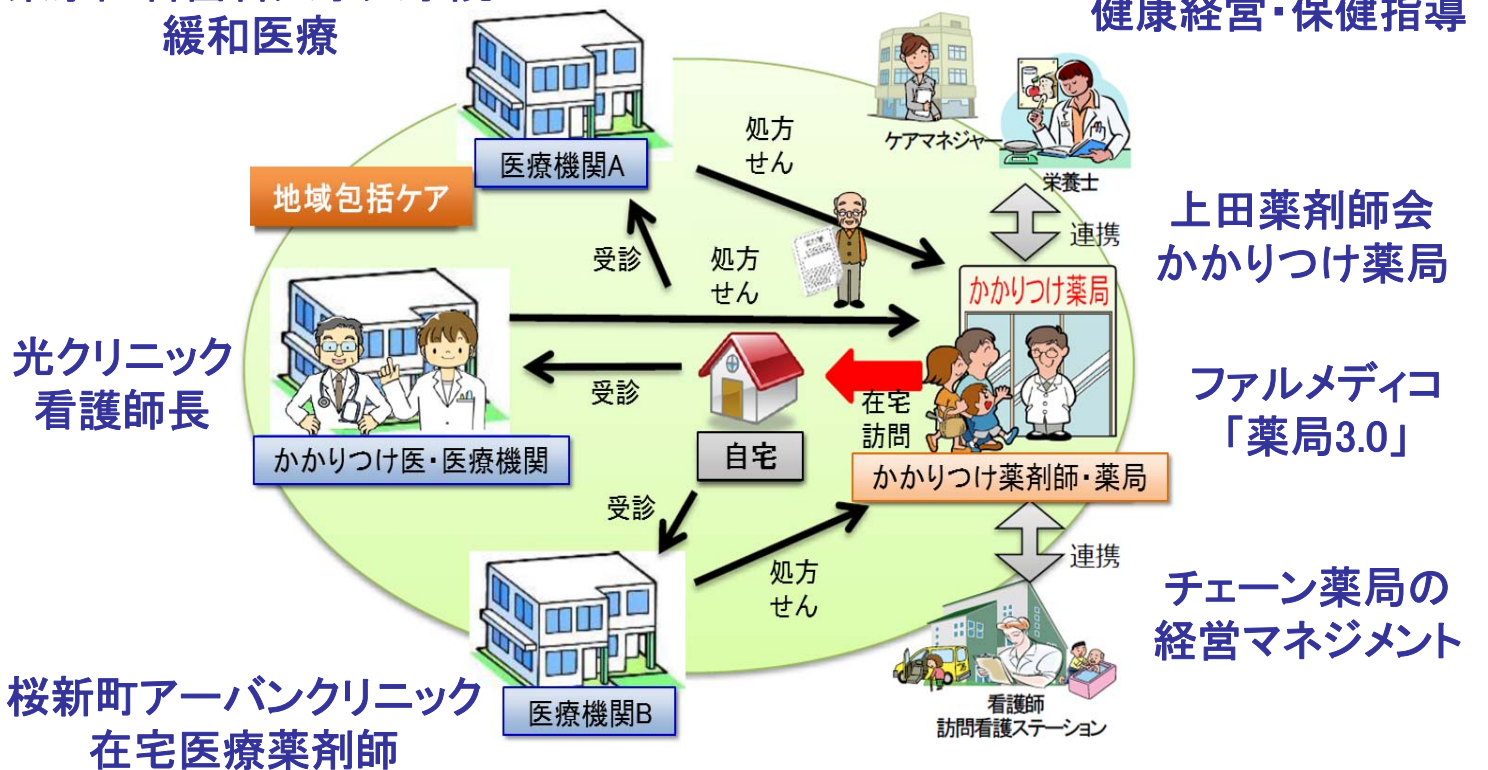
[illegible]
緩和医療

健康経営・保健指導

医療機関A

処方
せん

ケアマネジャー

栄養士

地域包括ケア

連携

上田薬剤師会
かかりつけ薬局

受診

処方
せん

かかりつけ薬局

光クリニック
看護師長

受診

在宅
訪問

ファルメディコ
「薬局3.0」

かかりつけ医・医療機関

自宅

かかりつけ薬剤師・薬局

受診

連携

処方
せん

チェーン薬局の
経営マネジメント

看護師
訪問看護ステーション

医療機関B

桜新町アーバンクリニック
在宅医療薬剤師